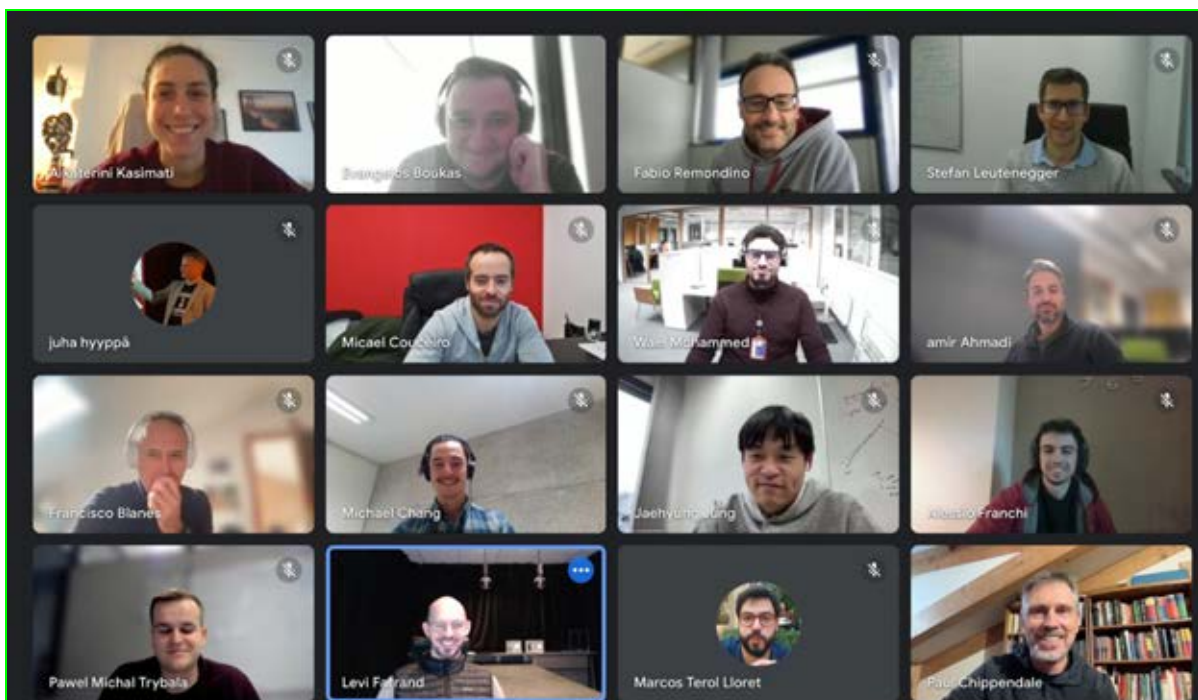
Aikaterini Kasimati

Evangelos Boukas

Fabio Remondino

Stefan Leutenegger

juha hyyppä

Micael Couceiro

Wail Mohammed

amir Ahmadi

Francisco Blanes

Michael Chang

Jaehyung Jung

Alessio Franchi

Pawel Michal Trybala

Levi Farrand

Marcos Terol Lloret

Paul Chippendale